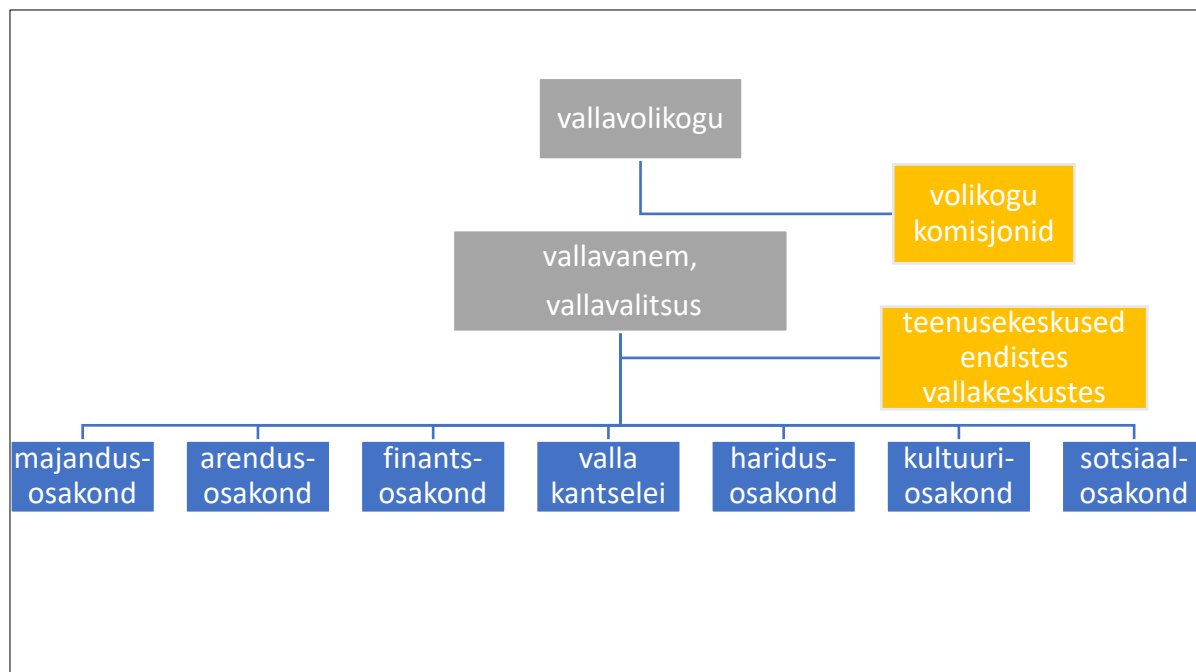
vallavolikogu

volikogu komisjonid

vallavanem,

vallavalitsus

teenusekeskused endistes vallakeskustes

majandus-osakond

arendus-osakond

finants-osakond

valla kantselei

haridus-osakond

kultuuri-osakond

sotsiaal-osakond